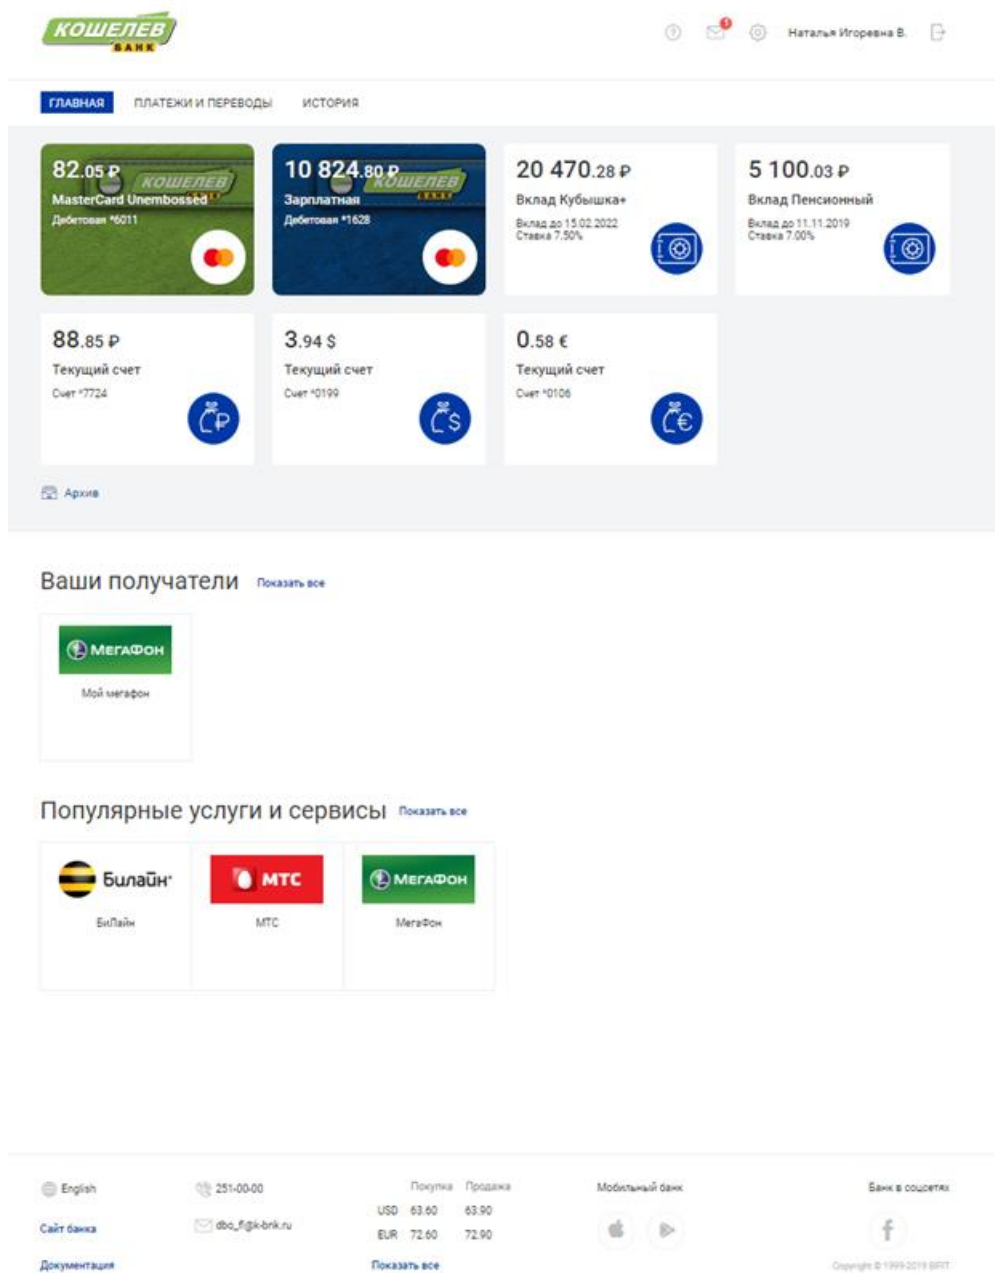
КОШЕЛЕВ БАНК

Наталья Игоревна В.

ГЛАВНАЯ ПЛАТЕЖИ И ПЕРЕВОДЫ ИСТОРИЯ

82.05 ₽
MasterCard Unembossed
Дебетовая *6011

10 824.80 ₽
Зарплатная
Дебетовая *1628

20 470.28 ₽
Вклад Кубышка+
Вклад до 15.02.2022
Ставка 7.50%

5 100.03 ₽
Вклад Пенсионный
Вклад до 11.11.2019
Ставка 7.00%

88.85 ₽
Текущий счет
Счет *7724

3.94 $
Текущий счет
Счет *0199

0.58 €
Текущий счет
Счет *0106

Архив

Ваши получатели Показать все

МегаФон
Мой мегафон

Популярные услуги и сервисы Показать все

Билайн
БиЛайн

МТС
МТС

МегаФон
МегаФон

English
Сайт банка
Документация

251-00-00
dbo_fl@k-bnk.ru

| | Покупка | Продажа |
|---|---|---|
| USD | 63.60 | 63.90 |
| EUR | 72.60 | 72.90 |

Показать все

Мобильный банк

Банк в соцсетях

Copyright © 1999-2019 BIFIT